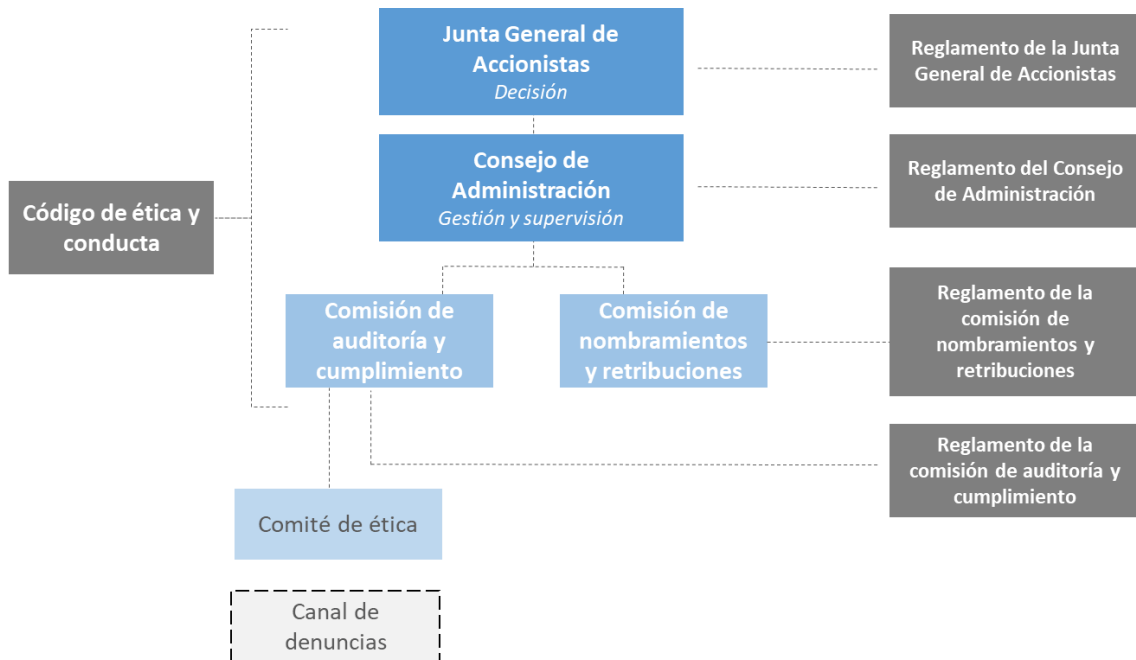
Junta General de Accionistas
Decisión

Reglamento de la Junta General de Accionistas

Código de ética y conducta

Consejo de Administración
Gestión y supervisión

Reglamento del Consejo de Administración

Comisión de auditoría y cumplimiento

Comisión de nombramientos y retribuciones

Reglamento de la comisión de nombramientos y retribuciones

Reglamento de la comisión de auditoría y cumplimiento

Comité de ética

Canal de denuncias